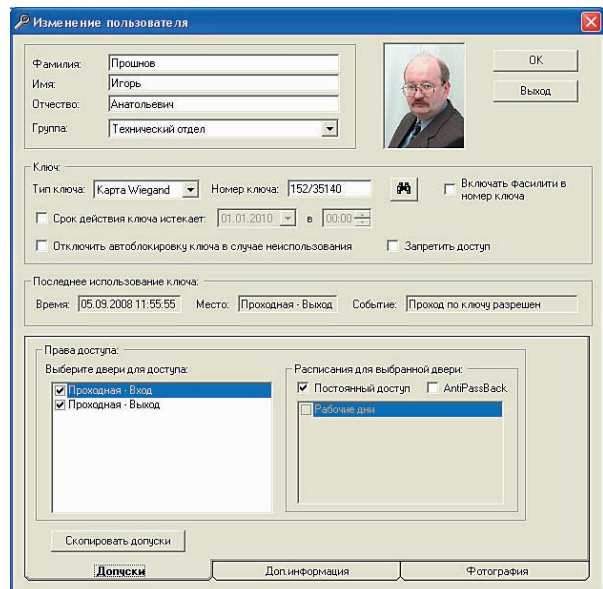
Изменение пользователя

Фамилия: Прошнов
Имя: Игорь
Отчество: Анатольевич
Группа: Технический отдел

OK
Выход

Ключ:
Тип ключа: Карта Wiegand
Номер ключа: 152/35140
Включать фасилити в номер ключа
Срок действия ключа истекает: 01.01.2010 в 00:00
Отключить автоблокировку ключа в случае неиспользования
Запретить доступ

Последнее использование ключа:
Время: 05.09.2008 11:55:55
Место: Проходная - Выход
Событие: Проход по ключу разрешен

Права доступа:
Выберите двери для доступа:
Проходная - Вход
Проходная - Выход

Расписания для выбранной двери:
Постоянный доступ
AntiPassBack
Рабочие дни

Скопировать допуски

Допуски
Доп.информация
Фотография